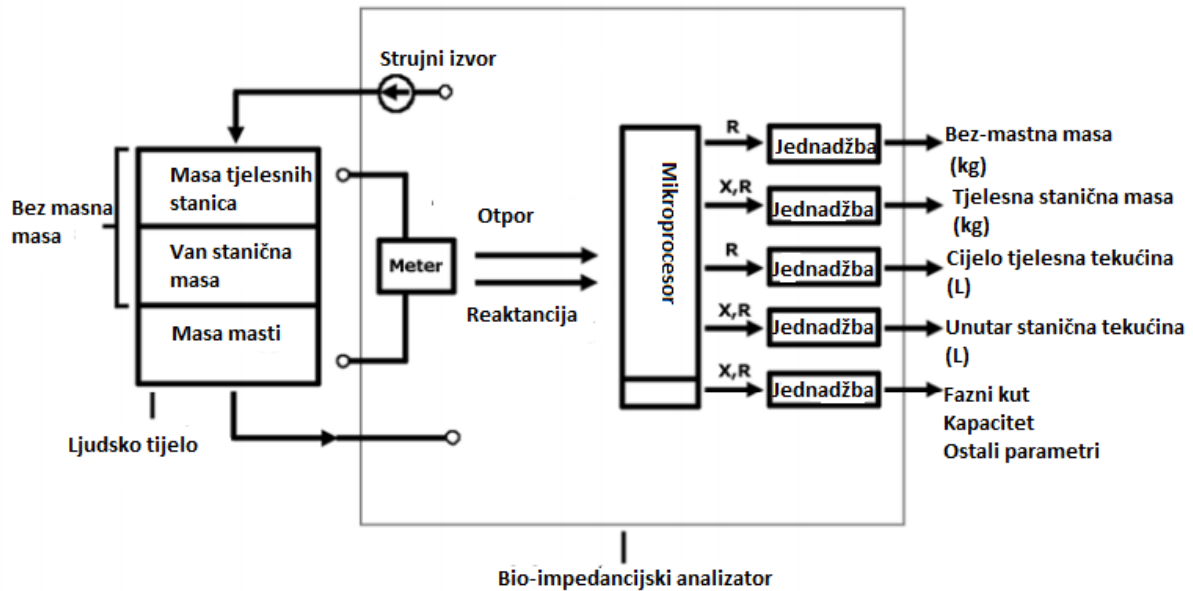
Strujni izvor

Bez masna masa

Masa tjelesnih stanica

Van stanična masa

Masa masti

Ljudsko tijelo

Meter

Otpor

Reaktancija

Mikroprocesor

R
Jednadžba
Bez-mastna masa (kg)

X,R
Jednadžba
Tjelesna stanična masa (kg)

R
Jednadžba
Cijelo tjelesna tekućina (L)

X,R
Jednadžba
Unutar stanična tekućina (L)

X,R
Jednadžba
Fazni kut
Kapacitet
Ostali parametri

Bio-impedancijski analizator